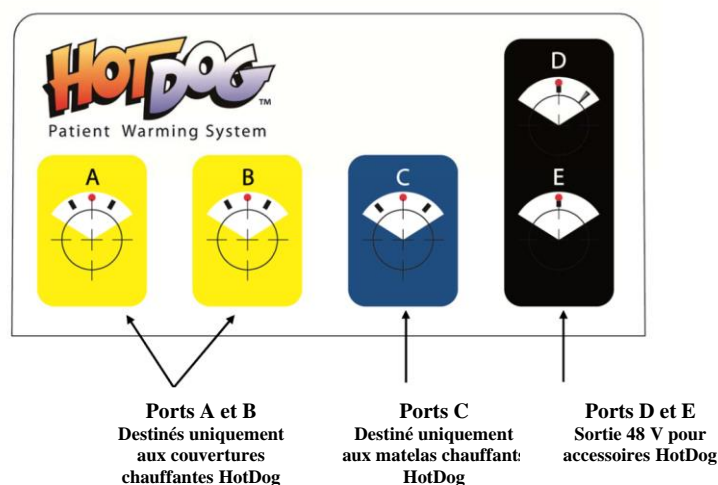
HOTDOG™
Patient Warming System

A

B

C

D

E

Ports A et B
Destinés uniquement aux couvertures chauffantes HotDog

Ports C
Destiné uniquement aux matelas chauffant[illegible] HotDog

Ports D et E
Sortie 48 V pour accessoires HotDog